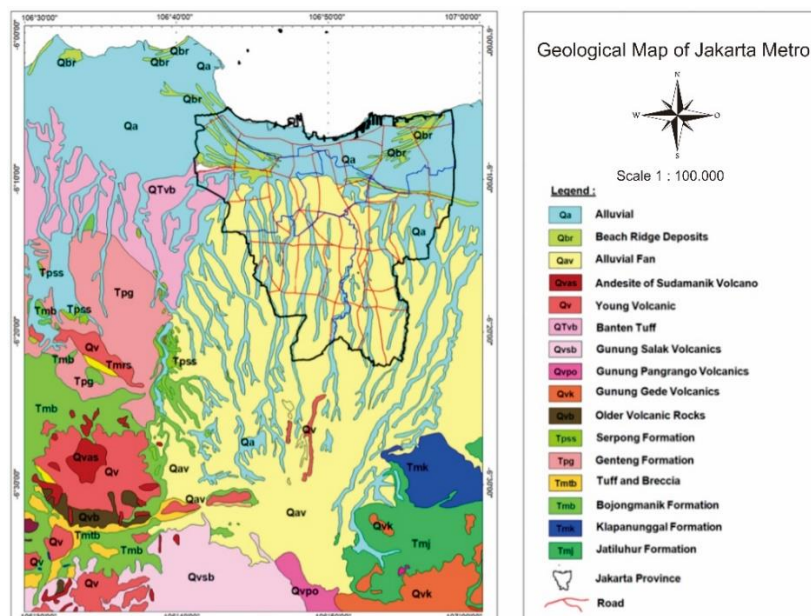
106°30'00"
106°40'00"
106°50'00"
107°00'00"

6°00'00"
6°10'00"
6°20'00"
6°30'00"

Qbr
Qbr
Qbr
Qa
Qbr
Qa
Qa
Qbr
Qbr
Qa
QTvb
Qa
Tpss
Tpg
Tmb
Tpss
Qv
Tmb
Tmrs
Tpss
Tpg
Tmb
Qv
Qa
Qvas
Qv
Qav
Qav
Qav
Tmk
Qvb
Tmtb
Qvk
Tmj
Qv
Tmb
Qv
Qvsb
Qvpo
Qvk

Geological Map of Jakarta Metro

N
W
O
S

Scale 1 : 100.000

Legend :

Qa Alluvial
Qbr Beach Ridge Deposits
Qav Alluvial Fan
Qvas Andesite of Sudamanik Volcano
Qv Young Volcanic
QTvb Banten Tuff
Qvsb Gunung Salak Volcanics
Qvpo Gunung Pangrango Volcanics
Qvk Gunung Gede Volcanics
Qvb Older Volcanic Rocks
Tpss Serpong Formation
Tpg Genteng Formation
Tmtb Tuff and Breccia
Tmb Bojongmanik Formation
Tmk Klapanunggal Formation
Tmj Jatiluhur Formation
Jakarta Province
Road